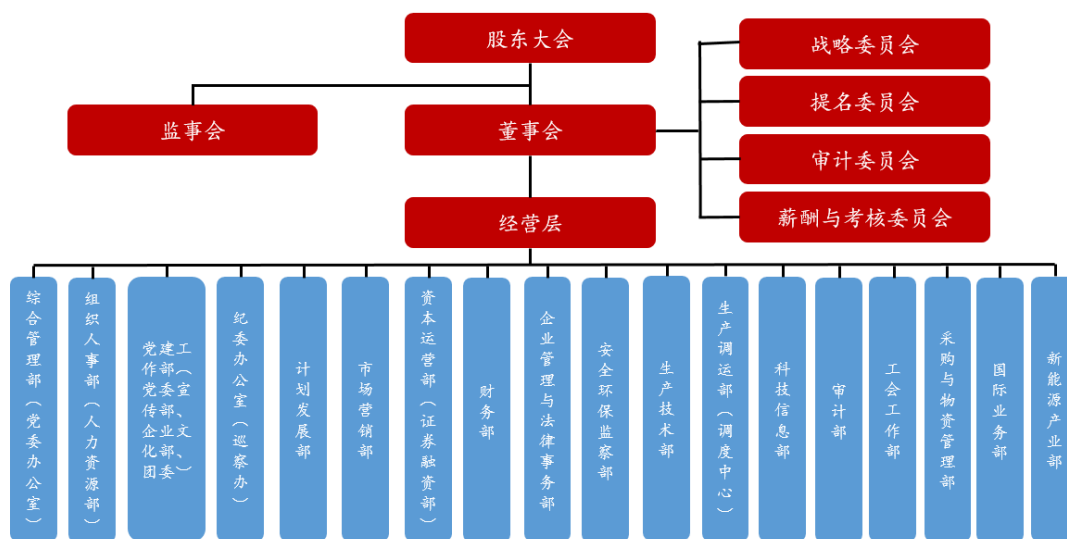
股东大会

战略委员会

提名委员会

监事会

董事会

审计委员会

薪酬与考核委员会

经营层

综合管理部（党委办公室）

组织人事部（人力资源部）

党建工作部（宣传部、企业文化部、团委）

纪委办公室（巡察办）

计划发展部

市场营销部

资本运营部（证券融资部）

财务部

企业管理与法律事务部

安全环保监察部

生产技术部

生产调运部（调度中心）

科技信息部

审计部

工会工作部

采购与物资管理部

国际业务部

新能源产业部